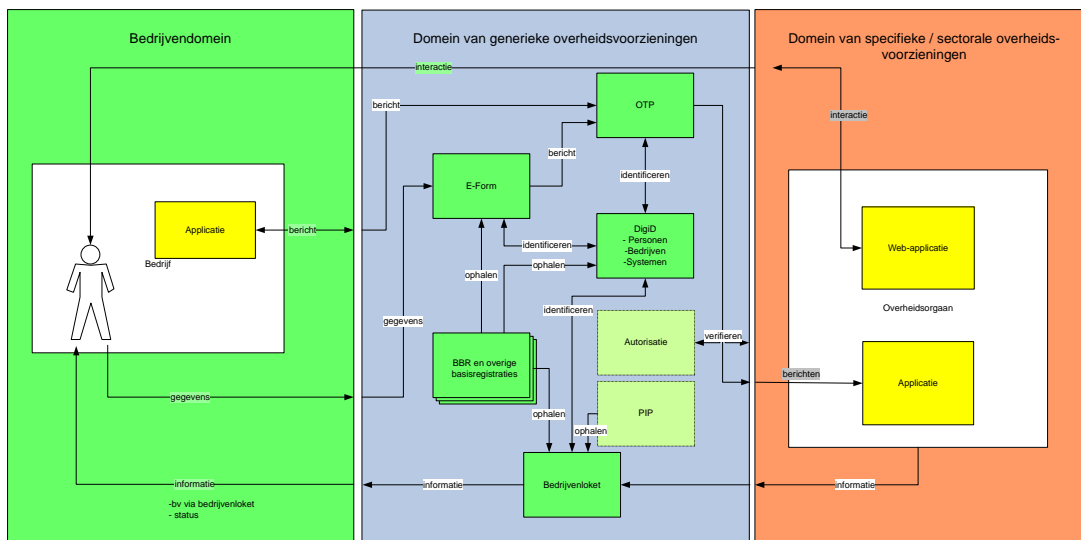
Bedrijvendomein

Domein van generieke overheidsvoorzieningen

Domein van specifieke / sectorale overheidsvoorzieningen

interactie

bericht

OTP

interactie

bericht

E-Form

identificeren

Applicatie

bericht

Bedrijf

identificeren

DigiD
- Personen
-Bedrijven
-Systemen

Web-applicatie

ophalen

ophalen

identificeren

Overheidsorgaan

gegevens

Autorisatie

verifieren

BBR en overige basisregistraties

berichten

Applicatie

gegevens

PIP

ophalen

ophalen

informatie

informatie

Bedrijvenloket

informatie

-bv via bedrijvenloket
- status